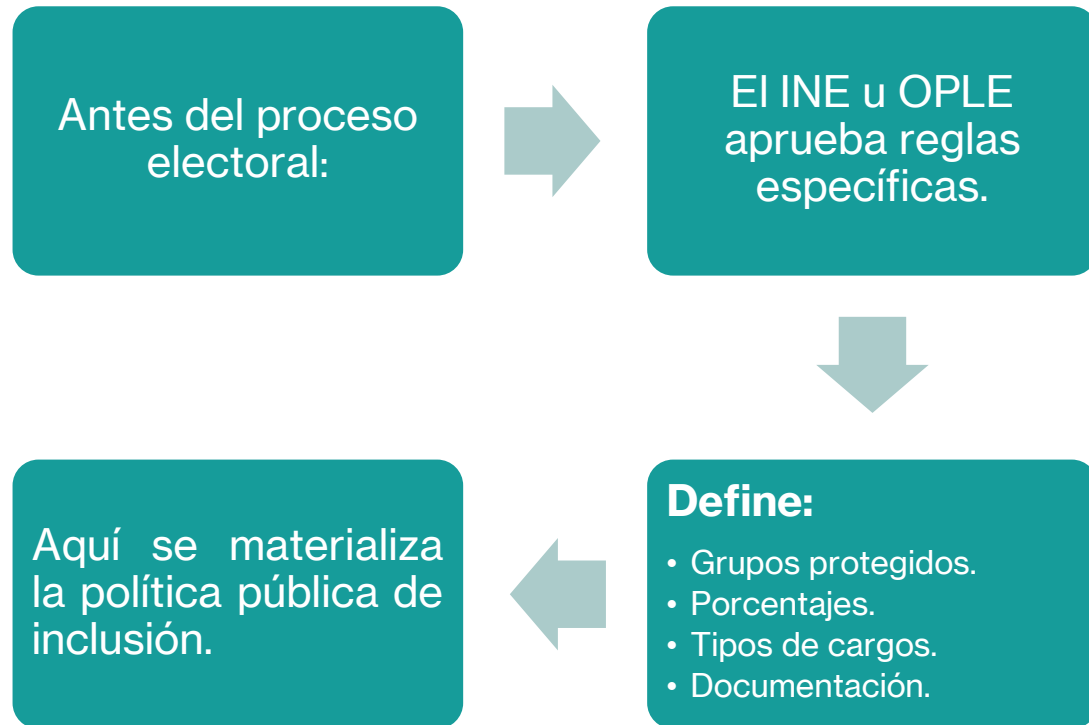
Antes del proceso electoral:

El INE u OPLE aprueba reglas específicas.

Define:
• Grupos protegidos.
• Porcentajes.
• Tipos de cargos.
• Documentación.

Aquí se materializa la política pública de inclusión.